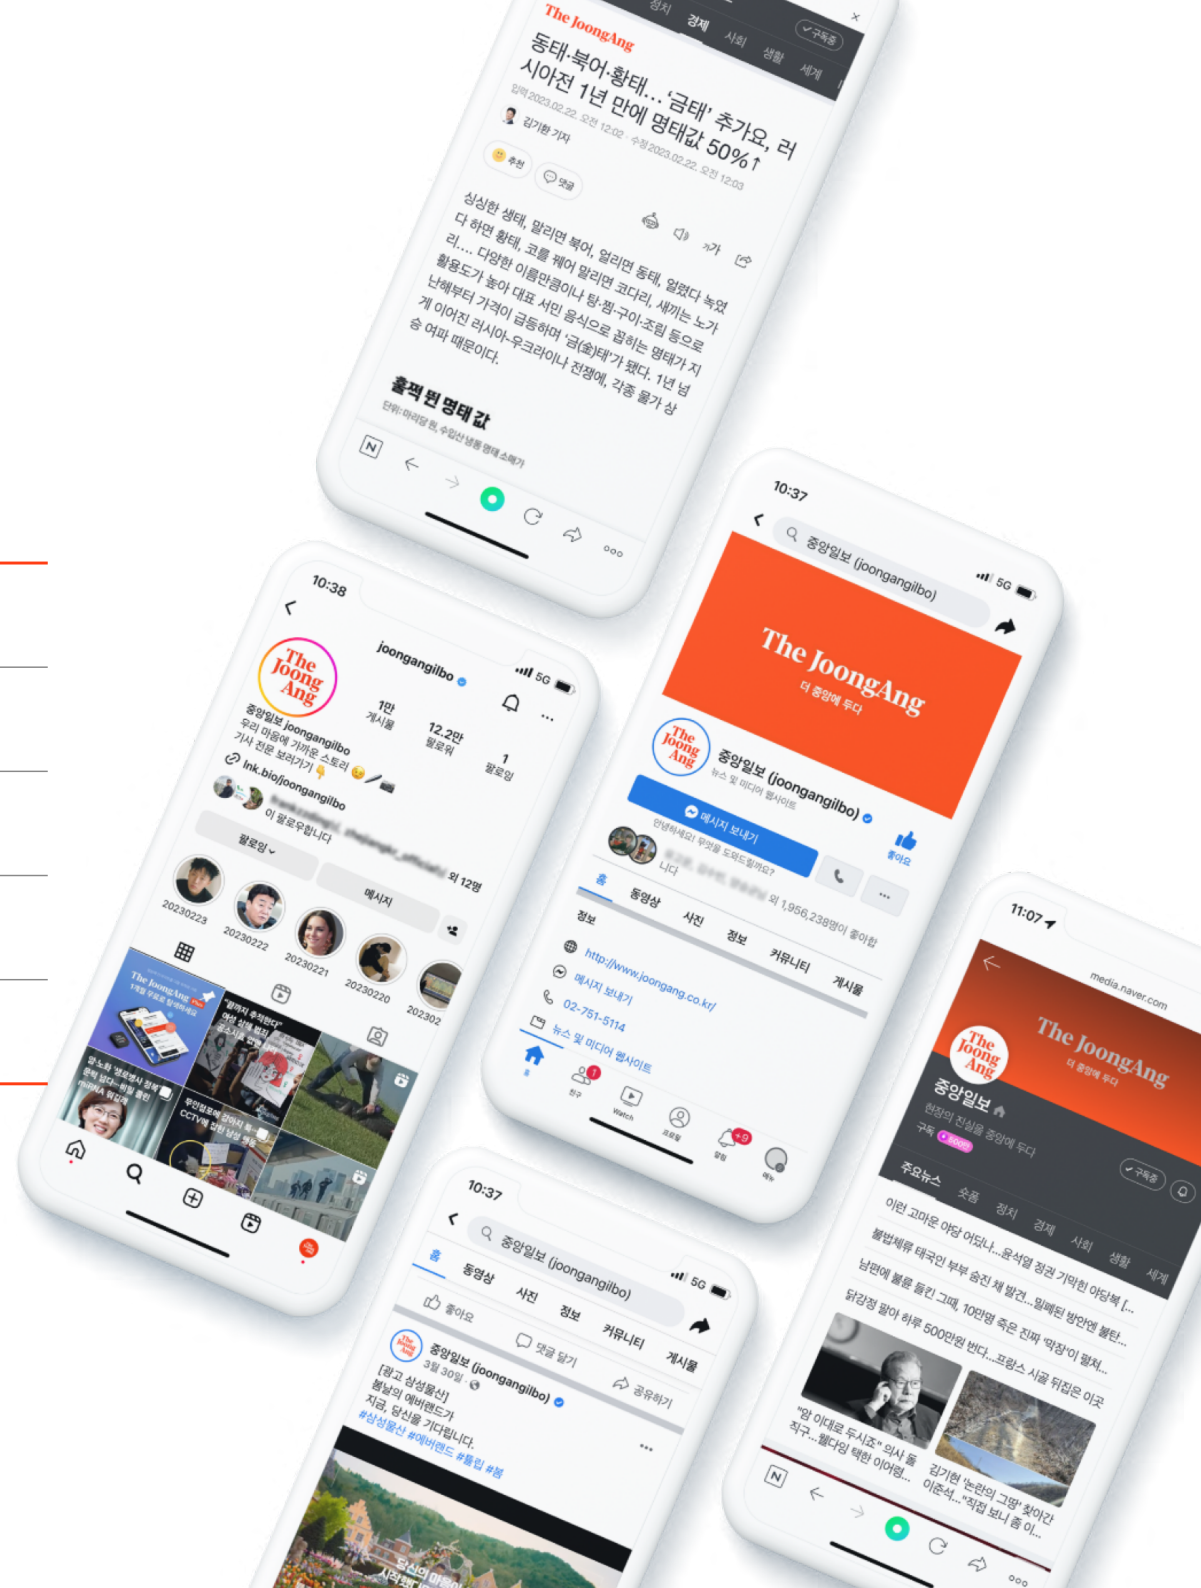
The JoongAng

정치 경제 사회 생활 세계

구독중

동태·북어·황태… '금태' 추가요, 러시아전 1년 만에 명태값 50%↑

입력 2023.02.22. 오전 12:02 · 수정 2023.02.22. 오전 12:03

김기환 기자

추천 댓글

싱싱한 생태, 말리면 북어, 얼리면 동태, 얼렸다 녹였다 하면 황태, 코를 꿰어 말리면 코다리, 새끼는 노가리…. 다양한 이름만큼이나 탕·찜·구이·조림 등으로 활용도가 높아 대표 서민 음식으로 꼽히는 명태가 지난해부터 가격이 급등하며 '금(金)태'가 됐다. 1년 넘게 이어진 러시아-우크라이나 전쟁에, 각종 물가 상승 여파 때문이다.

훌쩍 뛴 명태 값

단위: 마리당 원, 수입산냉동명태 소매가

10:38

joongangilbo

1만 게시물

12.2만 팔로워

1 팔로잉

중앙일보 joongangilbo

우리 마음에 가까운 스토리

기사 전문 보러가기

lnk.bio/joongangilbo

이 팔로우합니다

외 12명

팔로잉

메시지

20230223 20230222 20230221 20230220 202302

The JoongAng

10:37

중앙일보 (joongangilbo)

The JoongAng

더 중앙에 두다

중앙일보 (joongangilbo)

뉴스 및 미디어 웹사이트

메시지 보내기

좋아요

안녕하세요! 무엇을 도와드릴까요?

외 1,956,238명이 좋아함

홈 동영상 사진 정보 커뮤니티 게시물

정보

http://www.joongang.co.kr/

메시지 보내기

02-751-5114

뉴스 및 미디어 웹사이트

Watch

11:07

media.naver.com

The JoongAng

더 중앙에 두다

중앙일보

현장의 진실을 중앙에 두다

구독

구독중

주요뉴스 숏폼 정치 경제 사회 생활 세계

이런 고마운 야당 어딨나…윤석열 정권 기막힌 야당복 [...

불법체류 태국인 부부 숨진 채 발견…밀폐된 방안에 불탄...

남편에 불륜 들킨 그페, 10만명 죽은 진짜 '막장'이 펼쳐...

닭강정 팔아 하루 500만원 번다…프랑스 시골 뒤집은 이곳

"암 이대로 두시죠" 의사 흘 직구…웰다잉 택한 이어령...

김기현 '논란의 그림' 찾아간 이준석…"직접 보니 좀 이...

10:37

중앙일보 (joongangilbo)

홈 동영상 사진 정보 커뮤니티 게시물

좋아요 댓글 달기 공유하기

중앙일보 (joongangilbo)

3월 30일

[광고 삼성물산]

봄날의 에버랜드가

지금, 당신을 기다립니다.

#삼성물산 #에버랜드 #튤립 #봄

당신의